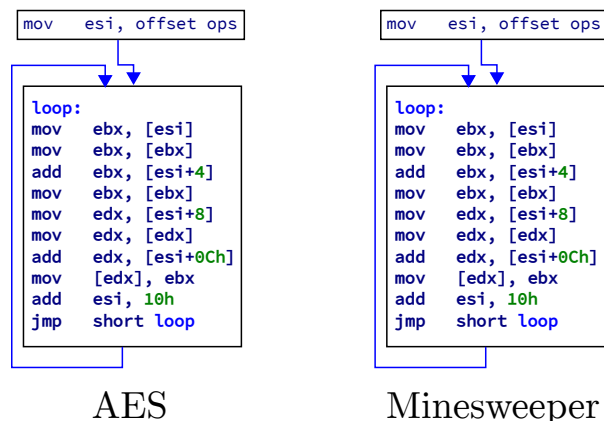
mov esi, offset ops

loop:
mov ebx, [esi]
mov ebx, [ebx]
add ebx, [esi+4]
mov ebx, [ebx]
mov edx, [esi+8]
mov edx, [edx]
add edx, [esi+0Ch]
mov [edx], ebx
add esi, 10h
jmp short loop

AES

mov esi, offset ops

loop:
mov ebx, [esi]
mov ebx, [ebx]
add ebx, [esi+4]
mov ebx, [ebx]
mov edx, [esi+8]
mov edx, [edx]
add edx, [esi+0Ch]
mov [edx], ebx
add esi, 10h
jmp short loop

Minesweeper